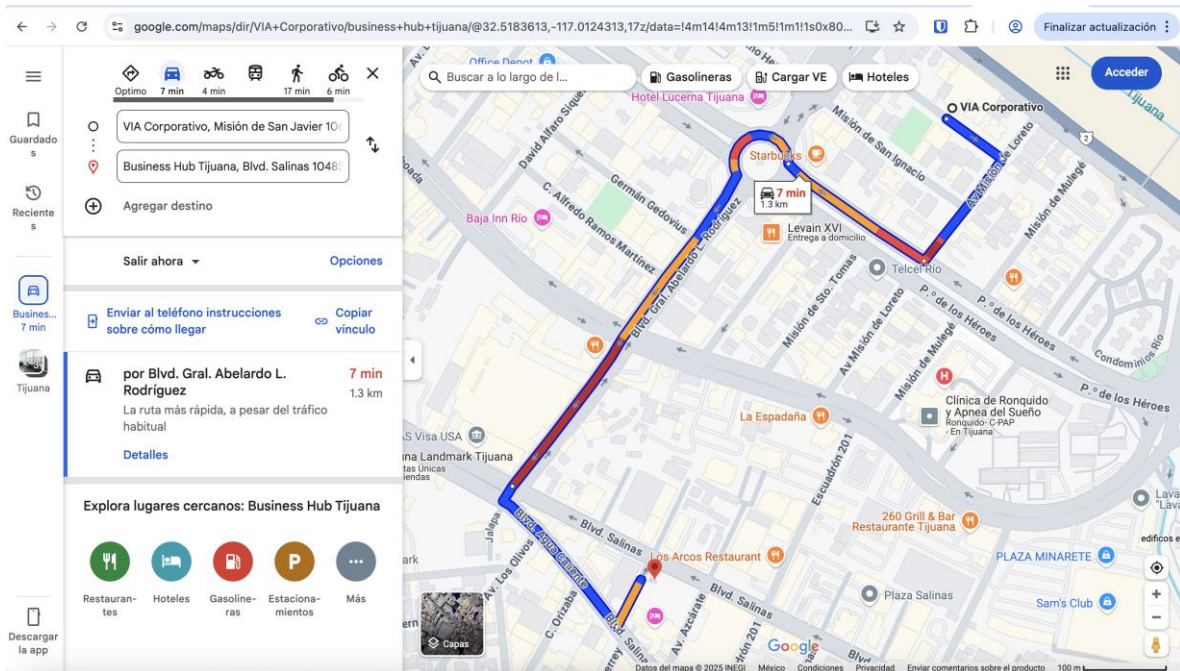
google.com/maps/dir/VIA+Corporativo/business+hub+tijuana/@32.5183613,-117.0124313,17z/data=!4m14!4m13!1m5!1m1!1s0x80...

Finalizar actualización

Guardados

Recientes

Busines... 7 min

Tijuana

Descargar la app

Óptimo 7 min 4 min 17 min 6 min

VIA Corporativo, Misión de San Javier 10

Business Hub Tijuana, Blvd. Salinas 1048

Agregar destino

Salir ahora

Opciones

Enviar al teléfono instrucciones sobre cómo llegar

Copiar vínculo

por Blvd. Gral. Abelardo L. Rodríguez

7 min

1.3 km

La ruta más rápida, a pesar del tráfico habitual

Detalles

Explora lugares cercanos: Business Hub Tijuana

Restaurantes

Hoteles

Gasolineras

Estacionamientos

Más

Buscar a lo largo de l...

Gasolineras

Cargar VE

Hoteles

Acceder

Office Depot

Hotel Lucerna Tijuana

VIA Corporativo

Starbucks

7 min
1.3 km

Levain XVI
Entrega a domicilio

Baja Inn Río

Telcel Río

Misión de San Ignacio

Av. Misión de Loreto

Misión de Mulegé

David Alfaro Siqueiros

C. Alfredo Ramos Martínez

Germán Gedovius

Blvd. Gral. Abelardo L. Rodríguez

Misión de Sto. Tomás

Av. Misión de Loreto

Misión de Mulegé

P.º de los Héroes

P.º de los Héroes

P.º de los Héroes

Condominios Río

Clínica de Ronquido y Apnea del Sueño
Ronquido- C-PAP - En Tijuana

La Espadaña

AS Visa USA

Landmark Tijuana

Escuadrón 201

260 Grill & Bar Restaurante Tijuana

Lava "Lava

edificos e

PLAZA MINARETE

Los Arcos Restaurant

Blvd. Salinas

Blvd. Salinas

Blvd. Agua Caliente

Av. Los Olivos

Jalapa

C. Orizaba

Blvd. Salinas

Av. Azcárate

Plaza Salinas

Sam's Club

Capas

Google

Datos del mapa © 2025 INEGI México Condiciones Privacidad Enviar comentarios sobre el producto 100 m